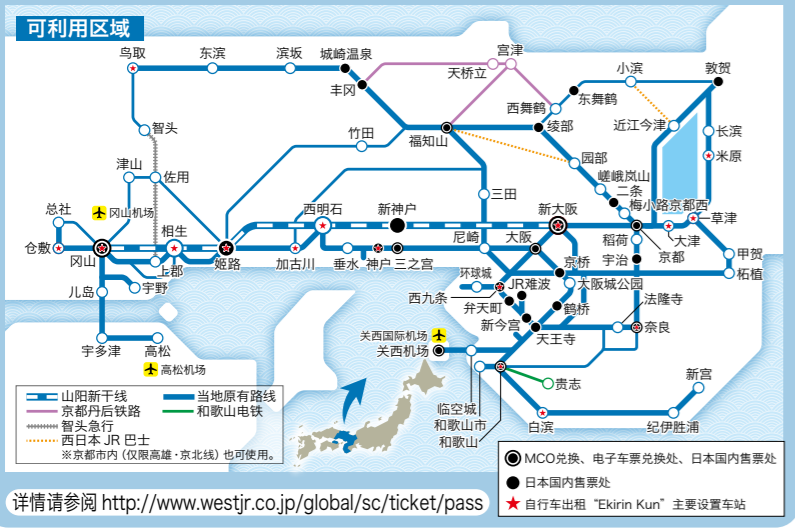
可利用区域

鸟取 东滨 滨坂 城崎温泉 宫津 天桥立 丰冈 小滨 敦贺 东舞鹤 西舞鹤 智头 竹田 福知山 绫部 近江今津 长滨 米原 津山 佐用 园部 嵯峨岚山 二条 冈山机场 三田 梅小路京都西 总社 相生 西明石 新神户 新大阪 一草津 仓敷 冈山 上郡 姬路 加古川 垂水 神户 三之宫 尼崎 大阪 稻荷 大津 甲贺 京都 栗东 宇治 柘植 宇野 环球城 JR难波 京桥 大阪城公园 儿岛 西九条 弁天町 法隆寺 鹤桥 新今宫 奈良 天王寺 宇多津 高松 关西国际机场 关西机场 高松机场 贵志 新宫 临空城 和歌山市 和歌山 白滨 纪伊胜浦

山阳新干线
当地原有路线
京都丹后铁路
和歌山电铁
智头急行
西日本 JR 巴士
※京都市内（仅限高雄・京北线）也可使用。

MCO兑换、电子车票兑换处、日本国内售票处
日本国内售票处
自行车出租 "Ekirin Kun" 主要设置车站

详情请参阅 http://www.westjr.co.jp/global/sc/ticket/pass